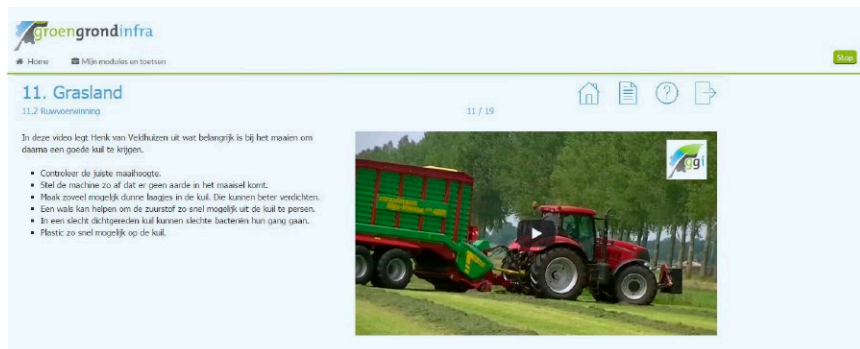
groengrondinfra

Home Mijn modules en toetsen

Stop

11. Grasland

11.2 Ruwvoerwinning

11 / 19

In deze video legt Henk van Veldhuizen uit wat belangrijk is bij het maaien om daarna een goede kuil te krijgen.

- Controleer de juiste maaihoogte.
- Stel de machine zo af dat er geen aarde in het maaisel komt.
- Maak zoveel mogelijk dunne laagjes in de kuil. Die kunnen beter verdichten.
- Een wals kan helpen om de zuurstof zo snel mogelijk uit de kuil te persen.
- In een slecht dichtgereden kuil kunnen slechte bacteriën hun gang gaan.
- Plastic zo snel mogelijk op de kuil.

ggi